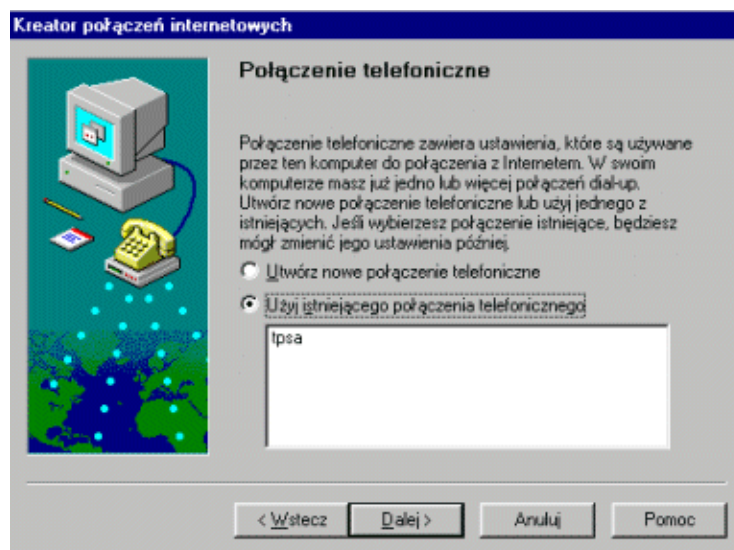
Kreator połączeń internetowych

Połączenie telefoniczne

Połączenie telefoniczne zawiera ustawienia, które są używane przez ten komputer do połączenia z Internetem. W swoim komputerze masz już jedno lub więcej połączeń dial-up. Utwórz nowe połączenie telefoniczne lub użyj jednego z istniejących. Jeśli wybierzesz połączenie istniejące, będziesz mógł zmienić jego ustawienia później.

Utwórz nowe połączenie telefoniczne

Użyj istniejącego połączenia telefonicznego

tpsa

< Wstecz

Dalej >

Anuluj

Pomoc